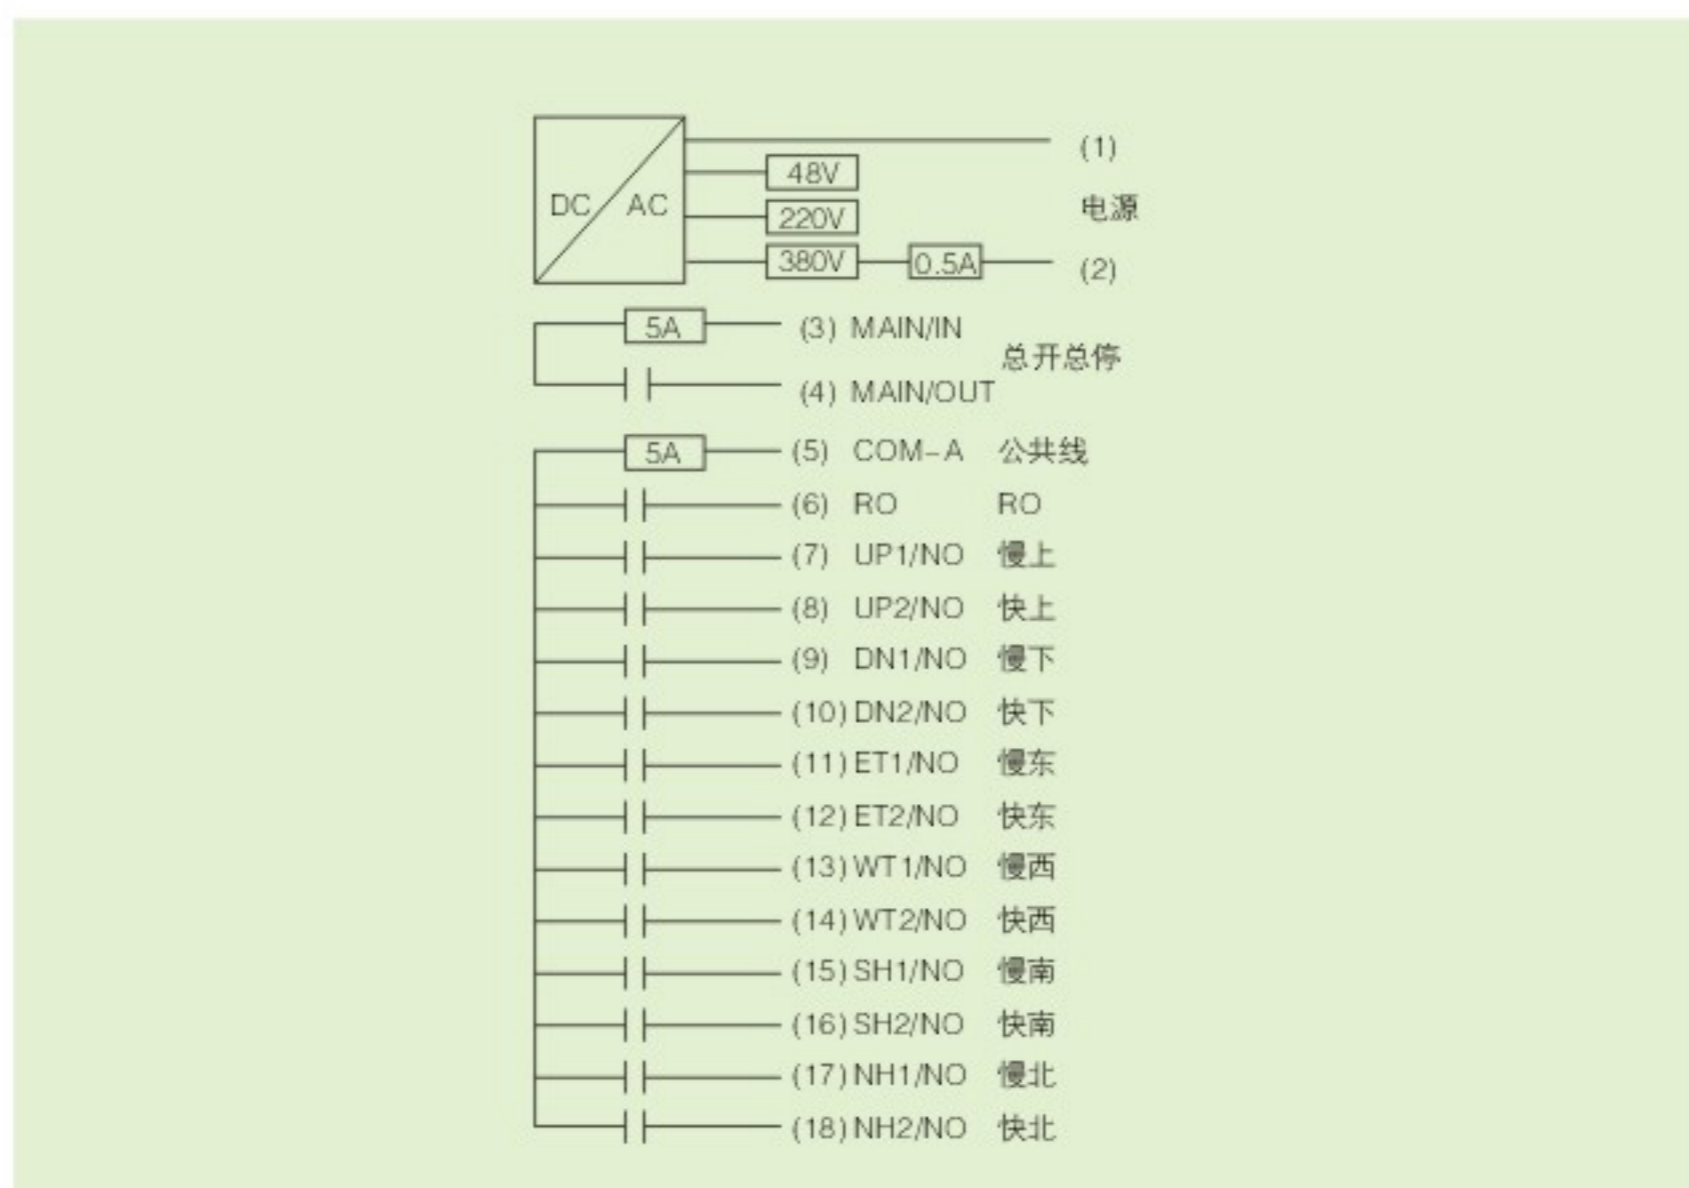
DC AC

48V
220V
380V 0.5A

(1)
电源
(2)

5A (3) MAIN/IN
(4) MAIN/OUT
总开总停

5A (5) COM-A 公共线
(6) RO RO
(7) UP1/NO 慢上
(8) UP2/NO 快上
(9) DN1/NO 慢下
(10) DN2/NO 快下
(11) ET1/NO 慢东
(12) ET2/NO 快东
(13) WT1/NO 慢西
(14) WT2/NO 快西
(15) SH1/NO 慢南
(16) SH2/NO 快南
(17) NH1/NO 慢北
(18) NH2/NO 快北